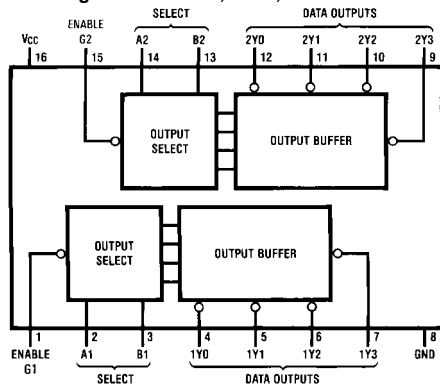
SELECT
DATA OUTPUTS
ENABLE
VCC G2 A2 B2 2Y0 2Y1 2Y2 2Y3
16 15 14 13 12 11 10 9

OUTPUT SELECT
OUTPUT BUFFER

OUTPUT SELECT
OUTPUT BUFFER

1 2 3 4 5 6 7 8
ENABLE G1 A1 B1 1Y0 1Y1 1Y2 1Y3 GND
SELECT
DATA OUTPUTS